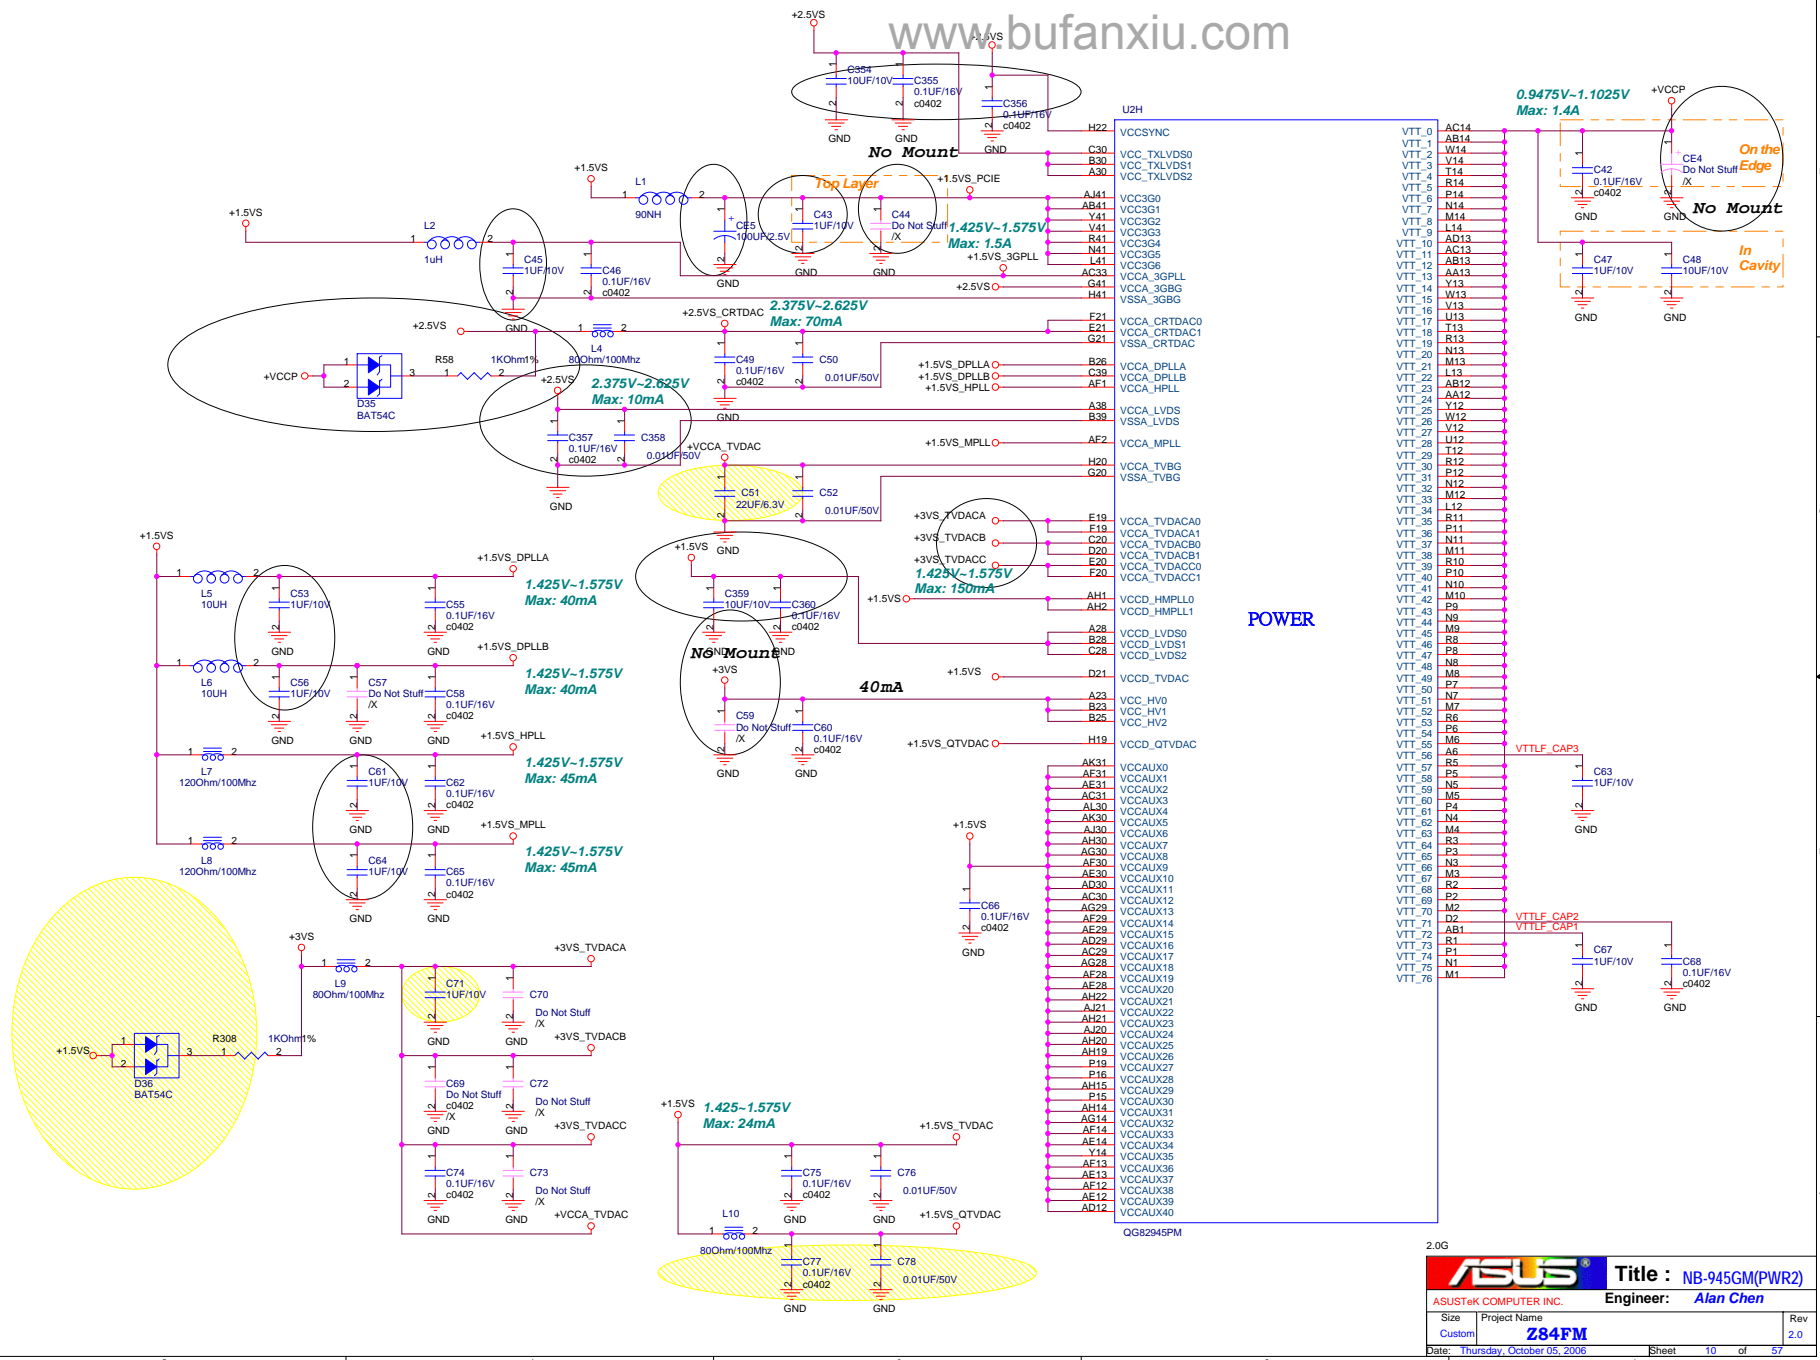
www.bufanxiu.com

+2.5VS
+2.5VS
C354 10UF/10V
C355 0.1UF/16V c0402
C356 0.1UF/16V c0402
GND GND GND
No Mount
U2H
H22 VCCSYNC
C30 VCC_TXLVDS0
B30 VCC_TXLVDS1
A30 VCC_TXLVDS2

+1.5VS
L1 90NH
Top Layer
+1.5VS_PCIE
CE5 100UF/2.5V
C43 1UF/10V
C44 Do Not Stuff /X
1.425V~1.575V
Max: 1.5A
+1.5VS_3GPLL
GND GND GND
AJ41 VCC3G0
AB41 VCC3G1
Y41 VCC3G2
V41 VCC3G3
R41 VCC3G4
N41 VCC3G5
L41 VCC3G6
AC33 VCCA_3GPLL
G41 VCCA_3GBG
H41 VSSA_3GBG
+2.5VS

+1.5VS
L2 1uH
C45 1UF/10V
C46 0.1UF/16V c0402
GND

+2.5VS
+2.5VS_CRTDAC
2.375V~2.625V
Max: 70mA
L4 80Ohm/100Mhz
F21 VCCA_CRTDAC0
E21 VCCA_CRTDAC1
G21 VSSA_CRTDAC
+VCCP
D35 BAT54C
R58 1KOhm1%
C49 0.1UF/16V c0402
C50 0.01UF/50V
GND
+2.5VS
2.375V~2.625V
Max: 10mA
+1.5VS_DPLLA B26 VCCA_DPLLA
+1.5VS_DPLLB C39 VCCA_DPLLB
+1.5VS_HPLL AF1 VCCA_HPLL
A38 VCCA_LVDS
B39 VSSA_LVDS
C357 0.1UF/16V c0402
C358 0.01UF/50V
GND
+VCCA_TVDAC
+1.5VS_MPLL AF2 VCCA_MPLL
H20 VCCA_TVBG
G20 VSSA_TVBG
C51 22UF/6.3V
C52 0.01UF/50V
GND

+3VS_TVDACA E19 VCCA_TVDACA0
F19 VCCA_TVDACA1
+3VS_TVDACB C20 VCCA_TVDACB0
D20 VCCA_TVDACB1
+3VS_TVDACC E20 VCCA_TVDACC0
F20 VCCA_TVDACC1
1.425V~1.575V
Max: 150mA
+1.5VS AH1 VCCD_HMPLL0
AH2 VCCD_HMPLL1
+1.5VS
C359 10UF/10V
C360 0.1UF/16V c0402
GND
No Mount
A28 VCCD_LVDS0
B28 VCCD_LVDS1
C28 VCCD_LVDS2
+1.5VS D21 VCCD_TVDAC
40mA
+3VS
A23 VCC_HV0
B23 VCC_HV1
B25 VCC_HV2
C59 Do Not Stuff /X
C60 0.1UF/16V c0402
GND GND
+1.5VS_QTVDAC H19 VCCD_QTVDAC

+1.5VS
+1.5VS_DPLLA
L5 10UH
C53 1UF/10V
C55 0.1UF/16V c0402
1.425V~1.575V
Max: 40mA
GND GND
+1.5VS_DPLLB
L6 10UH
C56 1UF/10V
C57 Do Not Stuff /X
C58 0.1UF/16V c0402
1.425V~1.575V
Max: 40mA
GND GND GND
+1.5VS_HPLL
L7 120Ohm/100Mhz
C61 1UF/10V
C62 0.1UF/16V c0402
1.425V~1.575V
Max: 45mA
GND GND
+1.5VS_MPLL
L8 120Ohm/100Mhz
C64 1UF/10V
C65 0.1UF/16V c0402
1.425V~1.575V
Max: 45mA
GND GND

+3VS
L9 80Ohm/100Mhz
+3VS_TVDACA
C71 1UF/10V
C70 Do Not Stuff /X
GND GND
+3VS_TVDACB
+1.5VS
D36 BAT54C
R308 1KOhm1%
C69 Do Not Stuff c0402 /X
C72 Do Not Stuff /X
GND GND
+3VS_TVDACC
C74 0.1UF/16V c0402
C73 Do Not Stuff /X
GND GND
+VCCA_TVDAC

+1.5VS
C66 0.1UF/16V c0402
GND
AK31 VCCAUX0
AF31 VCCAUX1
AE31 VCCAUX2
AC31 VCCAUX3
AL30 VCCAUX4
AK30 VCCAUX5
AJ30 VCCAUX6
AH30 VCCAUX7
AG30 VCCAUX8
AF30 VCCAUX9
AE30 VCCAUX10
AD30 VCCAUX11
AC30 VCCAUX12
AG29 VCCAUX13
AF29 VCCAUX14
AE29 VCCAUX15
AD29 VCCAUX16
AC29 VCCAUX17
AG28 VCCAUX18
AF28 VCCAUX19
AE28 VCCAUX20
AH22 VCCAUX21
AJ21 VCCAUX22
AH21 VCCAUX23
AJ20 VCCAUX24
AH20 VCCAUX25
AH19 VCCAUX26
P19 VCCAUX27
P16 VCCAUX28
AH15 VCCAUX29
P15 VCCAUX30
AH14 VCCAUX31
AG14 VCCAUX32
AF14 VCCAUX33
AE14 VCCAUX34
Y14 VCCAUX35
AF13 VCCAUX36
AE13 VCCAUX37
AF12 VCCAUX38
AE12 VCCAUX39
AD12 VCCAUX40
QG82945PM

+1.5VS
1.425~1.575V
Max: 24mA
+1.5VS_TVDAC
C75 0.1UF/16V c0402
C76 0.01UF/50V
GND GND
L10 80Ohm/100Mhz
+1.5VS_QTVDAC
C77 0.1UF/16V c0402
C78 0.01UF/50V
GND GND

POWER

VTT_0 AC14
VTT_1 AB14
VTT_2 W14
VTT_3 V14
VTT_4 T14
VTT_5 R14
VTT_6 P14
VTT_7 N14
VTT_8 M14
VTT_9 L14
VTT_10 AD13
VTT_11 AC13
VTT_12 AB13
VTT_13 AA13
VTT_14 Y13
VTT_15 W13
VTT_16 V13
VTT_17 U13
VTT_18 T13
VTT_19 R13
VTT_20 N13
VTT_21 M13
VTT_22 L13
VTT_23 AB12
VTT_24 AA12
VTT_25 Y12
VTT_26 W12
VTT_27 V12
VTT_28 U12
VTT_29 T12
VTT_30 R12
VTT_31 P12
VTT_32 N12
VTT_33 M12
VTT_34 L12
VTT_35 R11
VTT_36 P11
VTT_37 N11
VTT_38 M11
VTT_39 R10
VTT_40 P10
VTT_41 N10
VTT_42 M10
VTT_43 P9
VTT_44 N9
VTT_45 M9
VTT_46 R8
VTT_47 P8
VTT_48 N8
VTT_49 M8
VTT_50 P7
VTT_51 N7
VTT_52 M7
VTT_53 R6
VTT_54 P6
VTT_55 M6
VTT_56 A6
VTT_57 R5
VTT_58 P5
VTT_59 N5
VTT_60 M5
VTT_61 P4
VTT_62 N4
VTT_63 M4
VTT_64 R3
VTT_65 P3
VTT_66 N3
VTT_67 M3
VTT_68 R2
VTT_69 P2
VTT_70 M2
VTT_71 D2
VTT_72 AB1
VTT_73 R1
VTT_74 P1
VTT_75 N1
VTT_76 M1

0.9475V~1.1025V
Max: 1.4A
+VCCP
C42 0.1UF/16V c0402
CE4 Do Not Stuff /X
On the Edge
GND GND
No Mount
C47 1UF/10V
C48 10UF/10V
In Cavity
GND GND
VTTLF_CAP3
C63 1UF/10V
GND
VTTLF_CAP2
VTTLF_CAP1
C67 1UF/10V
C68 0.1UF/16V c0402
GND GND

2.0G
ASUS
ASUSTeK COMPUTER INC.
Title : NB-945GM(PWR2)
Engineer: Alan Chen
Size Custom
Project Name Z84FM
Rev 2.0
Date: Thursday, October 05, 2006 Sheet 10 of 57